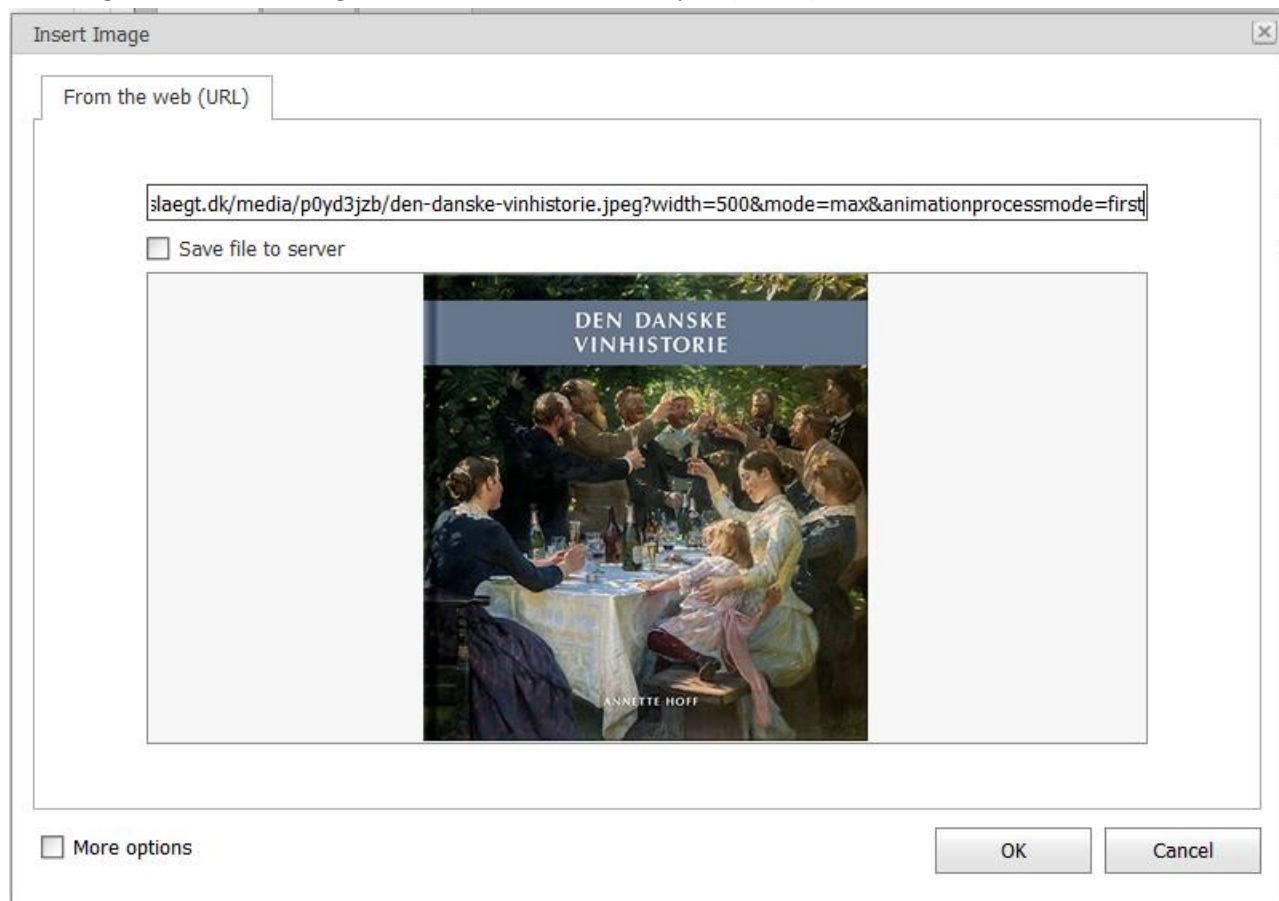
Insert Image

From the web (URL)

slaegt.dk/media/p0yd3jzb/den-danske-vinhistorie.jpeg?width=500&mode=max&animationprocessmode=first

Save file to server

DEN DANSKE
VINHISTORIE

ANNETTE HOFF

More options

OK

Cancel